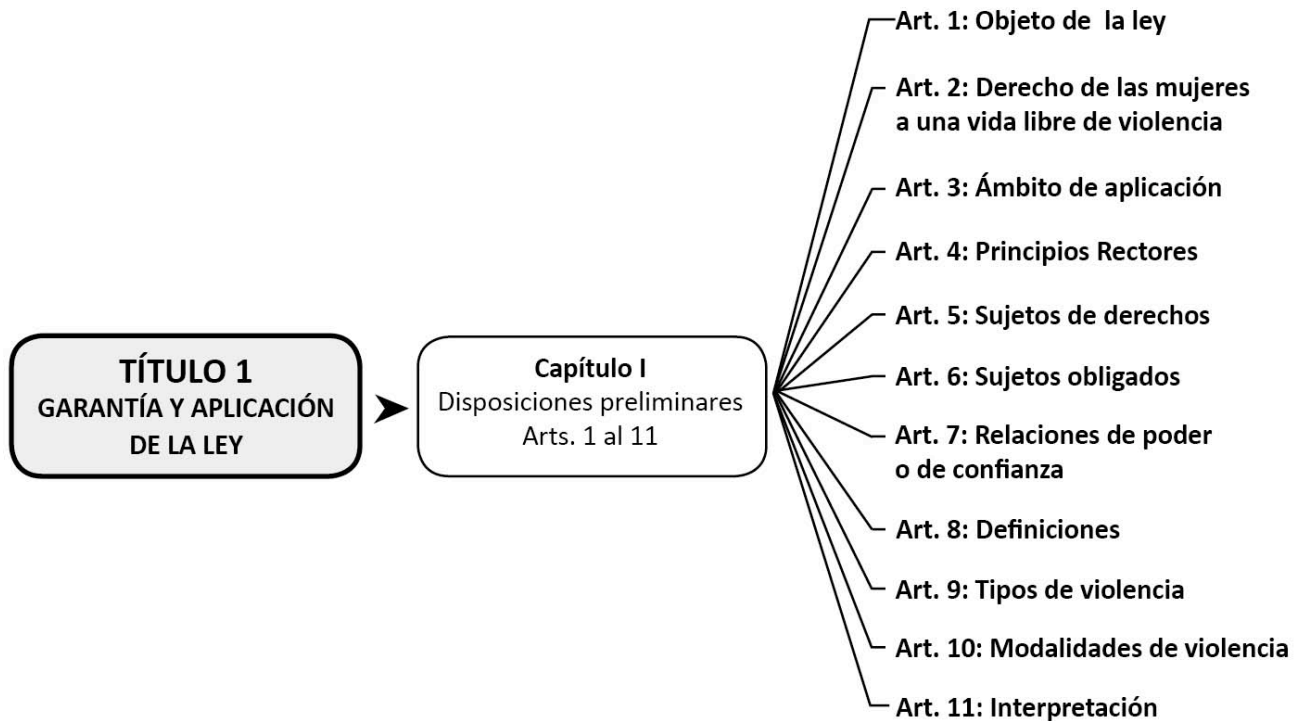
TÍTULO 1
GARANTÍA Y APLICACIÓN DE LA LEY

Capítulo I
Disposiciones preliminares
Arts. 1 al 11

Art. 1: Objeto de la ley

Art. 2: Derecho de las mujeres a una vida libre de violencia

Art. 3: Ámbito de aplicación

Art. 4: Principios Rectores

Art. 5: Sujetos de derechos

Art. 6: Sujetos obligados

Art. 7: Relaciones de poder o de confianza

Art. 8: Definiciones

Art. 9: Tipos de violencia

Art. 10: Modalidades de violencia

Art. 11: Interpretación